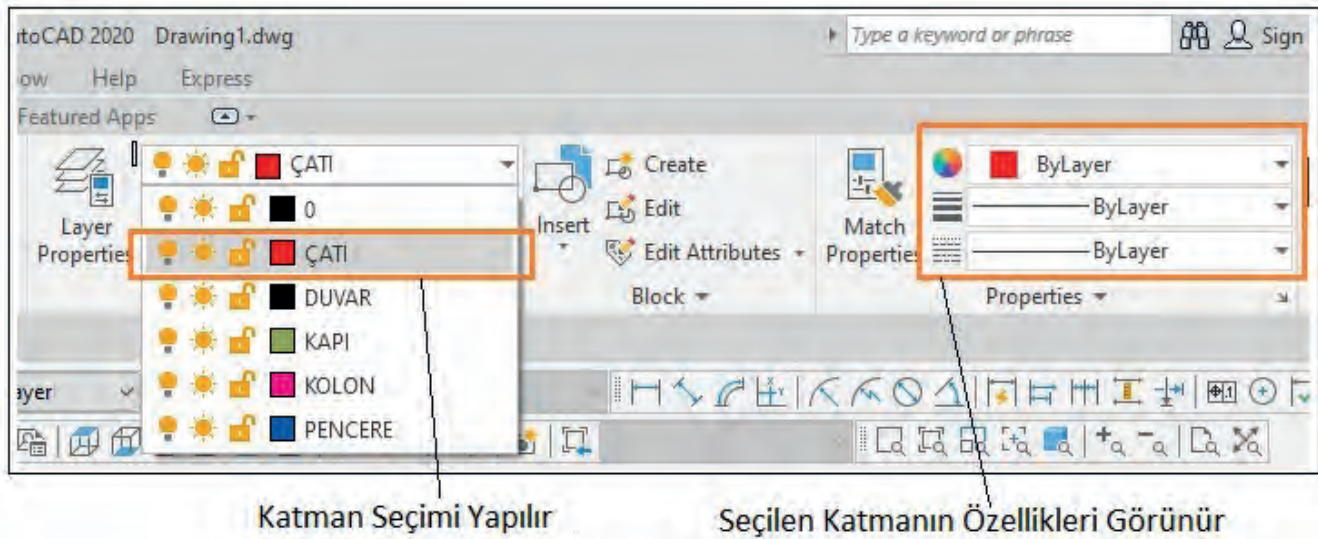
utoCAD 2020 Drawing1.dwg

Type a keyword or phrase

Sign

ow Help Express

Featured Apps

Layer Properties

ÇATI

0

ÇATI

DUVAR

KAPI

KOLON

PENCERE

Insert

Create

Edit

Edit Attributes

Block

Match Properties

ByLayer

ByLayer

ByLayer

Properties

ayer

Katman Seçimi Yapılır

Seçilen Katmanın Özellikleri Görünür